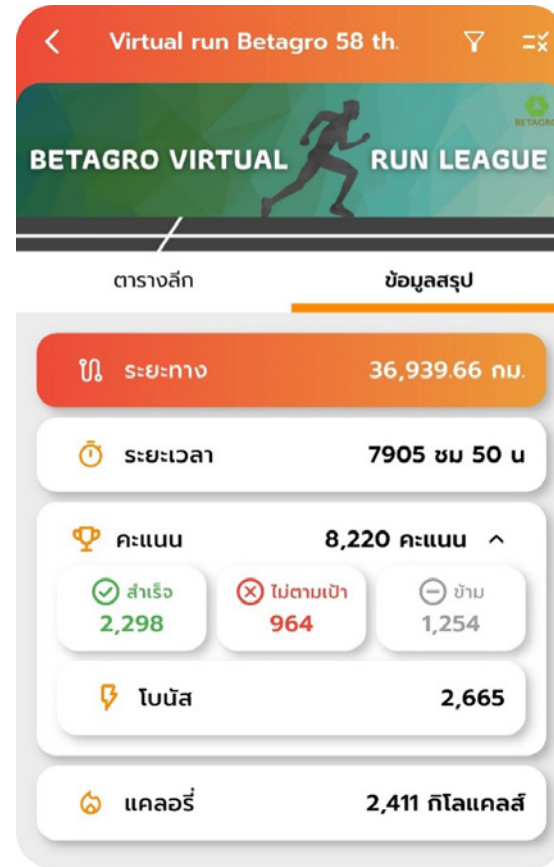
Virtual run Betagro 58 th.

BETAGRO

BETAGRO VIRTUAL RUN LEAGUE

ตารางลีก

ข้อมูลสรุป

ระยะทาง 36,939.66 กม.

ระยะเวลา 7905 ชม 50 น

คะแนน 8,220 คะแนน

สำเร็จ
2,298

ไม่ตามเป้า
964

ข้าม
1,254

โบนัส 2,665

แคลอรี่ 2,411 กิโลแคลส์